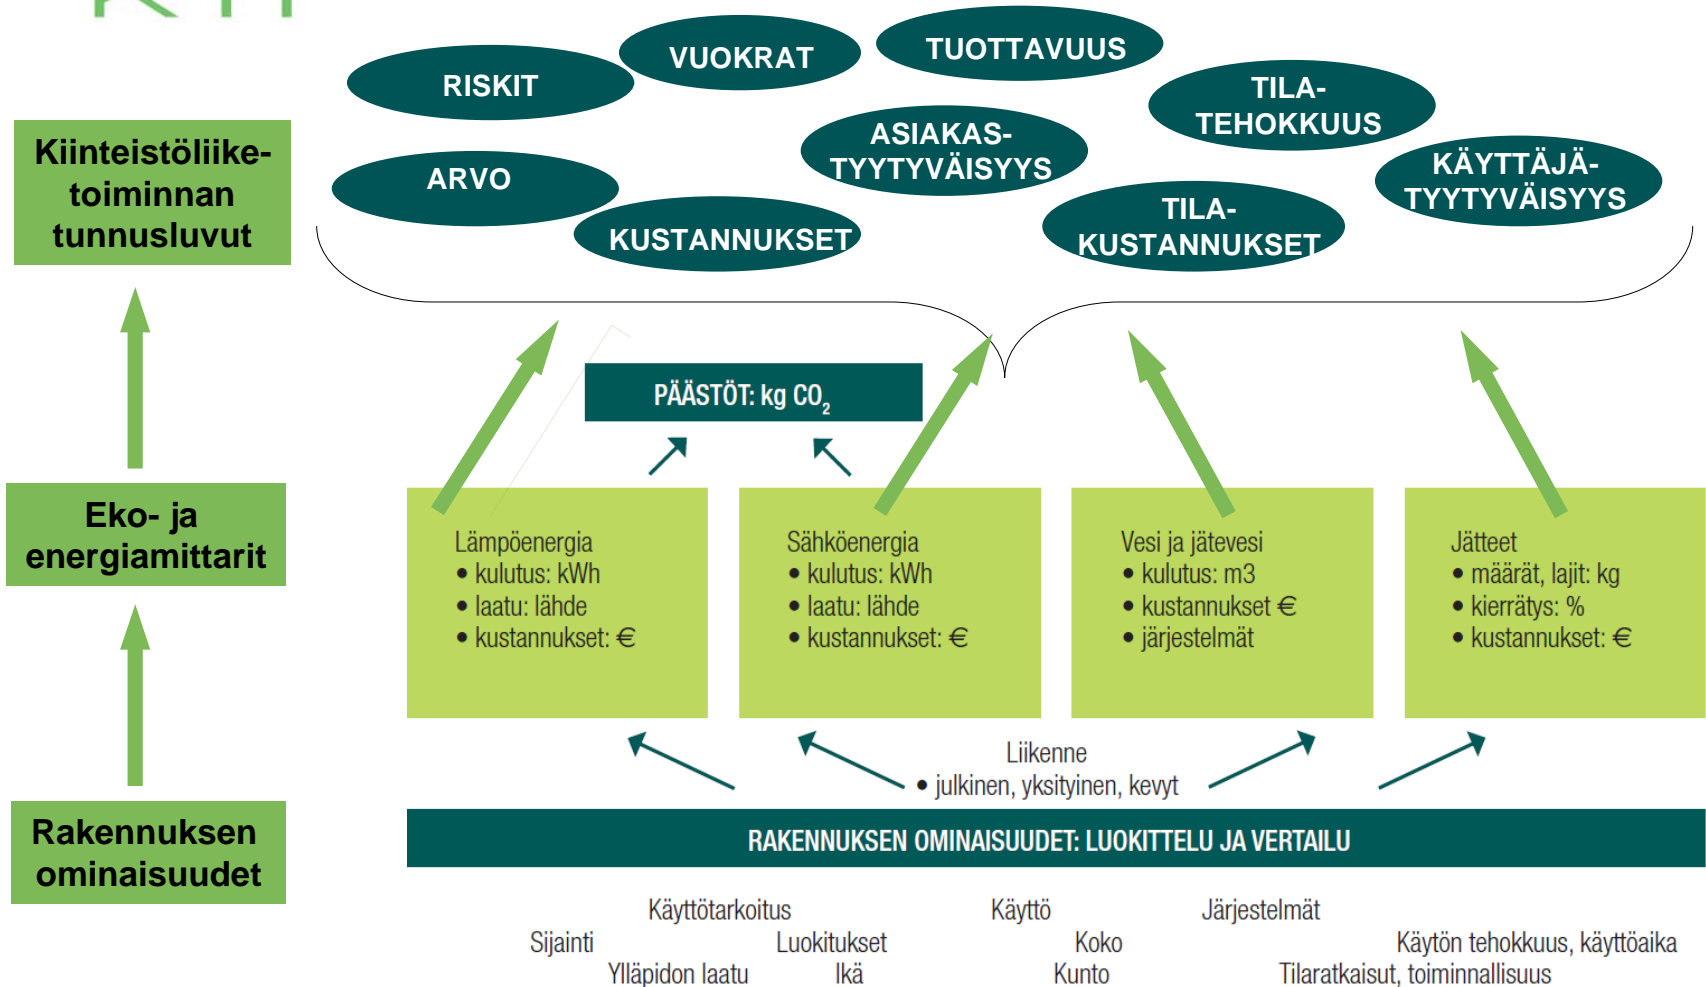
RISKIT

VUOKRAT

TUOTTAVUUS

TILA-TEHOKKUUS

ASIAKAS-TYYTYVÄISYYS

KÄYTTÄJÄ-TYYTYVÄISYYS

ARVO

KUSTANNUKSET

TILA-KUSTANNUKSET

Kiinteistöliiketoiminnan tunnusluvut

PÄÄSTÖT: kg $CO_2$

Eko- ja energiamittarit

Lämpöenergia
• kulutus: kWh
• laatu: lähde
• kustannukset: €

Sähköenergia
• kulutus: kWh
• laatu: lähde
• kustannukset: €

Vesi ja jätevesi
• kulutus: m3
• kustannukset €
• järjestelmät

Jätteet
• määrät, lajit: kg
• kierrätys: %
• kustannukset: €

Liikenne
• julkinen, yksityinen, kevyt

Rakennuksen ominaisuudet

RAKENNUKSEN OMINAISUUDET: LUOKITTELU JA VERTAILU

Käyttötarkoitus
Käyttö
Järjestelmät
Sijainti
Luokitukset
Koko
Käytön tehokkuus, käyttöaika
Ylläpidon laatu
Ikä
Kunto
Tilaratkaisut, toiminnallisuus